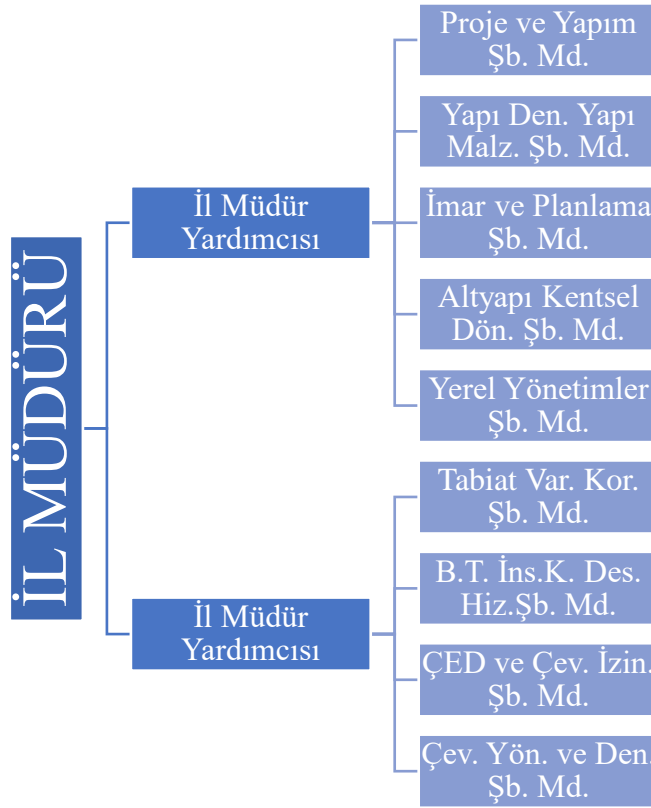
İL MÜDÜRÜ

İl Müdür Yardımcısı

Proje ve Yapım Şb. Md.

Yapı Den. Yapı Malz. Şb. Md.

İmar ve Planlama Şb. Md.

Altyapı Kentsel Dön. Şb. Md.

Yerel Yönetimler Şb. Md.

İl Müdür Yardımcısı

Tabiat Var. Kor. Şb. Md.

B.T. İns.K. Des. Hiz.Şb. Md.

ÇED ve Çev. İzin. Şb. Md.

Çev. Yön. ve Den. Şb. Md.